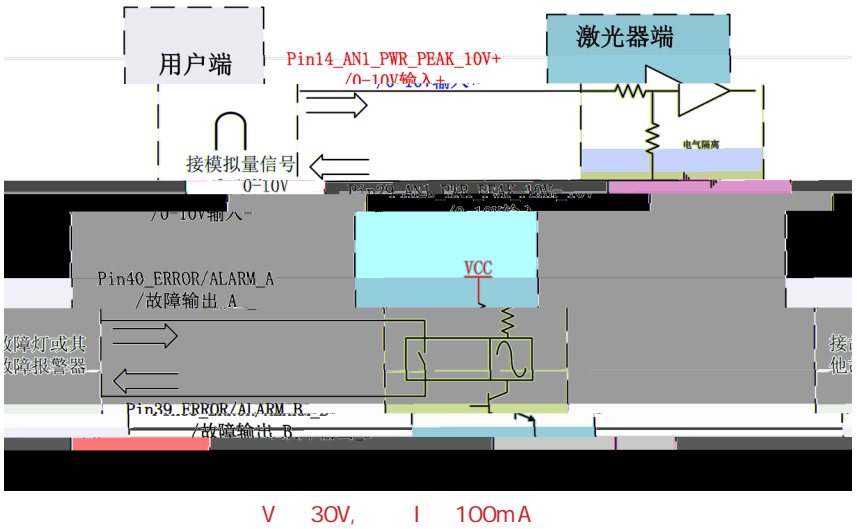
用户端

激光器端

Pin14_AN1_PWR_PEAK_10V+
/0-10V输入+

电气隔离

接模拟量信号
0-10V

Pin29_AN1_PWR_PEAK_10V-
(0-10V输入-)

/0-10V输入-

VCC

Pin40_ERROR/ALARM_A
/故障输出_A

故障灯或其
故障报警器

接
他

Pin39_ERROR/ALARM_B
/故障输出_B

V 30V, I 100mA